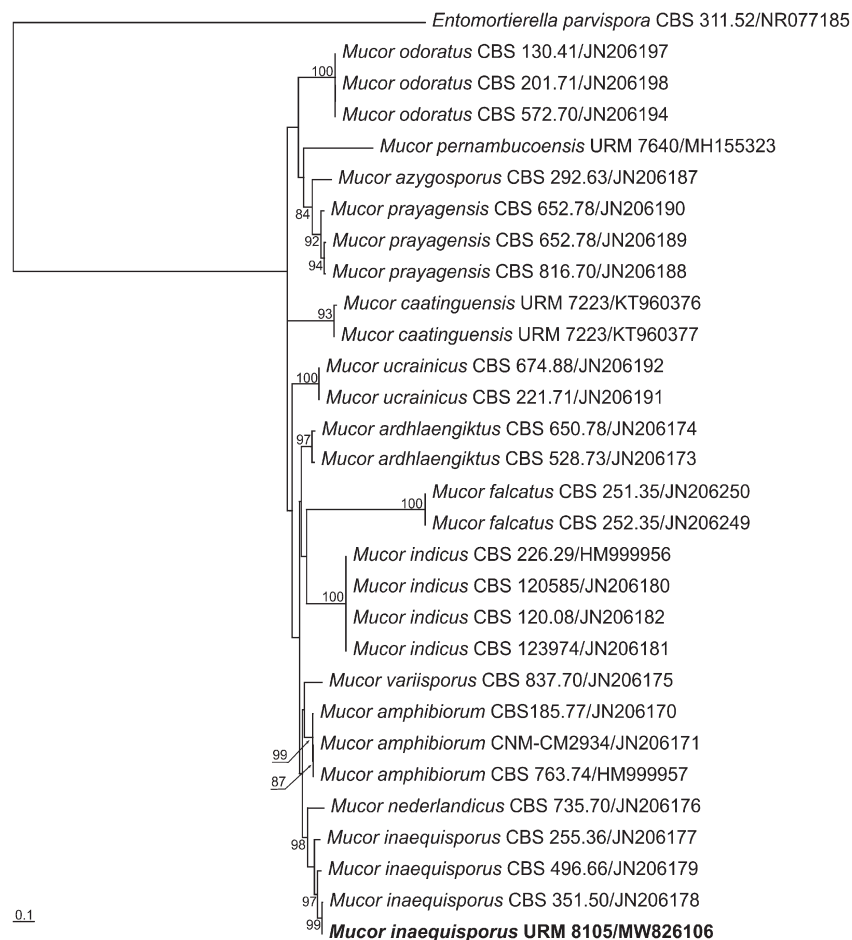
Entomortierella parvispora CBS 311.52/NR077185
100
Mucor odoratus CBS 130.41/JN206197
Mucor odoratus CBS 201.71/JN206198
Mucor odoratus CBS 572.70/JN206194
Mucor pernambucoensis URM 7640/MH155323
Mucor azygosporus CBS 292.63/JN206187
84
Mucor prayagensis CBS 652.78/JN206190
92
Mucor prayagensis CBS 652.78/JN206189
94
Mucor prayagensis CBS 816.70/JN206188
93
Mucor caatinguensis URM 7223/KT960376
Mucor caatinguensis URM 7223/KT960377
100
Mucor ucrainicus CBS 674.88/JN206192
Mucor ucrainicus CBS 221.71/JN206191
97
Mucor ardhlaengiktus CBS 650.78/JN206174
Mucor ardhlaengiktus CBS 528.73/JN206173
100
Mucor falcatus CBS 251.35/JN206250
Mucor falcatus CBS 252.35/JN206249
Mucor indicus CBS 226.29/HM999956
Mucor indicus CBS 120585/JN206180
100
Mucor indicus CBS 120.08/JN206182
Mucor indicus CBS 123974/JN206181
Mucor variisporus CBS 837.70/JN206175
Mucor amphibiorum CBS185.77/JN206170
99
Mucor amphibiorum CNM-CM2934/JN206171
87
Mucor amphibiorum CBS 763.74/HM999957
Mucor nederlandicus CBS 735.70/JN206176
98
Mucor inaequisporus CBS 255.36/JN206177
Mucor inaequisporus CBS 496.66/JN206179
97
Mucor inaequisporus CBS 351.50/JN206178
0.1
99
**Mucor inaequisporus URM 8105/MW826106**